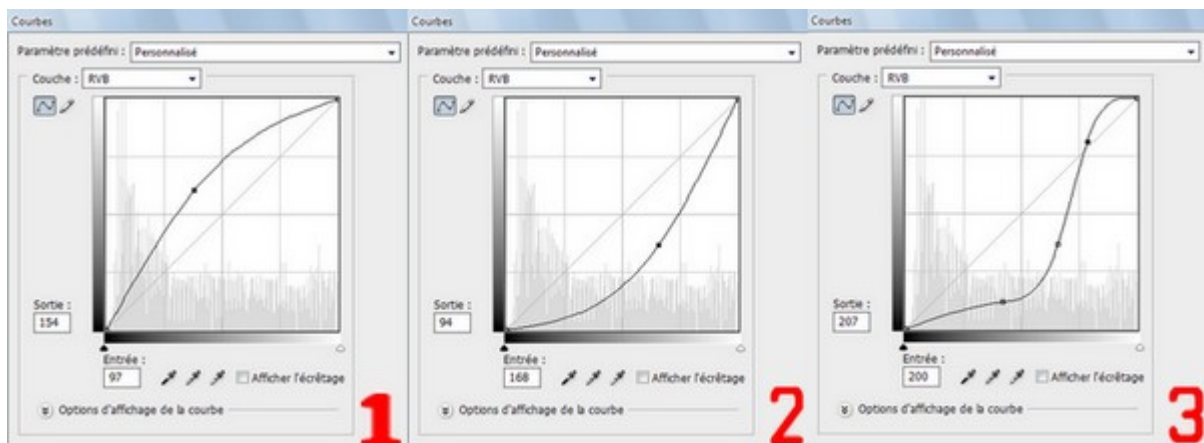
Courbes

Paramètre prédéfini : Personnalisé

Couche : RVB

Sortie : 154

Entrée : 97

Afficher l'écrêtage

Options d'affichage de la courbe

1

Courbes

Paramètre prédéfini : Personnalisé

Couche : RVB

Sortie : 94

Entrée : 168

Afficher l'écrêtage

Options d'affichage de la courbe

2

Courbes

Paramètre prédéfini : Personnalisé

Couche : RVB

Sortie : 207

Entrée : 200

Afficher l'écrêtage

Options d'affichage de la courbe

3